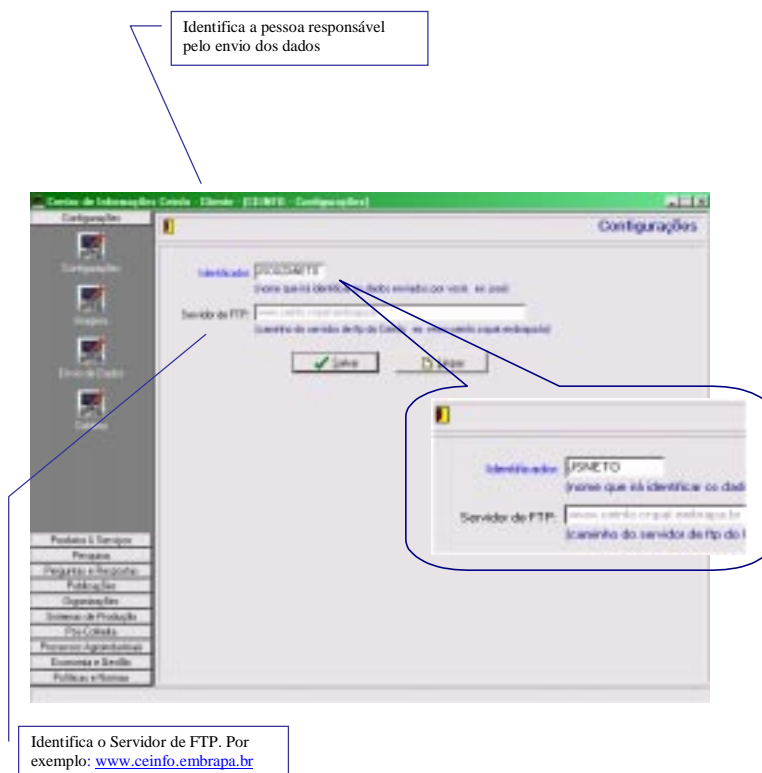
Identifica a pessoa responsável pelo envio dos dados

Centro de Informações Cnpdia - Cliente - [CEINFO - Configurações]

Configurações

Configurações

Imagens

Envio de Dados

Sobre

Configurações

Identificador: JSNETO
(nome que irá identificar os dados enviados por você. ex: jose)

Servidor de FTP: www.ceinfo.cnpat.embrapa.br
(caminho do servidor de ftp do Centro. ex: www.ceinfo.cnpat.embrapa.br)

Salvar

Limpar

Identificador: JSNETO
(nome que irá identificar os dad

Servidor de FTP: www.ceinfo.cnpat.embrapa.br
(caminho do servidor de ftp do

Produtos & Serviços
Pesquisa
Perguntas e Respostas
Publicações
Organizações
Sistemas de Produção
Pós-Colheita
Processos Agroindustriais
Economia e Gestão
Políticas e Normas

Identifica o Servidor de FTP. Por exemplo: www.ceinfo.embrapa.br